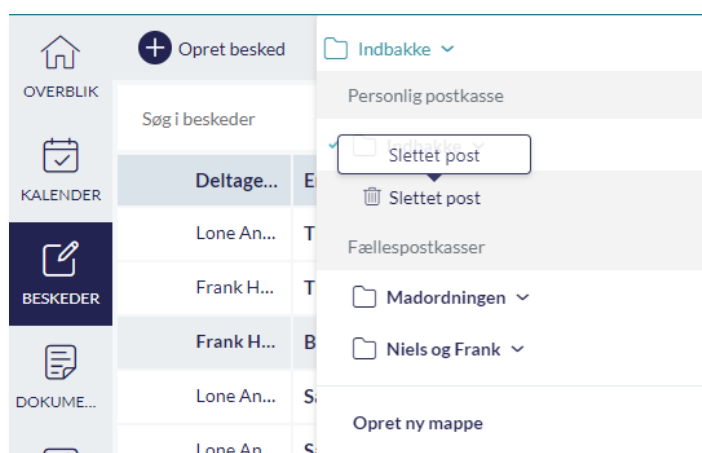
OVERBLIK

KALENDER

BESKEDER

DOKUME...

Opret besked

Søg i beskeder

| Deltage... | E |
|---|---|
| Lone An... | T |
| Frank H... | T |
| Frank H... | B |
| Lone An... | S |
| Lone An... | S |

Indbakke

Personlig postkasse

Indbakke

Slettet post

Slettet post

Fællespostkasser

Madordningen

Niels og Frank

Opret ny mappe